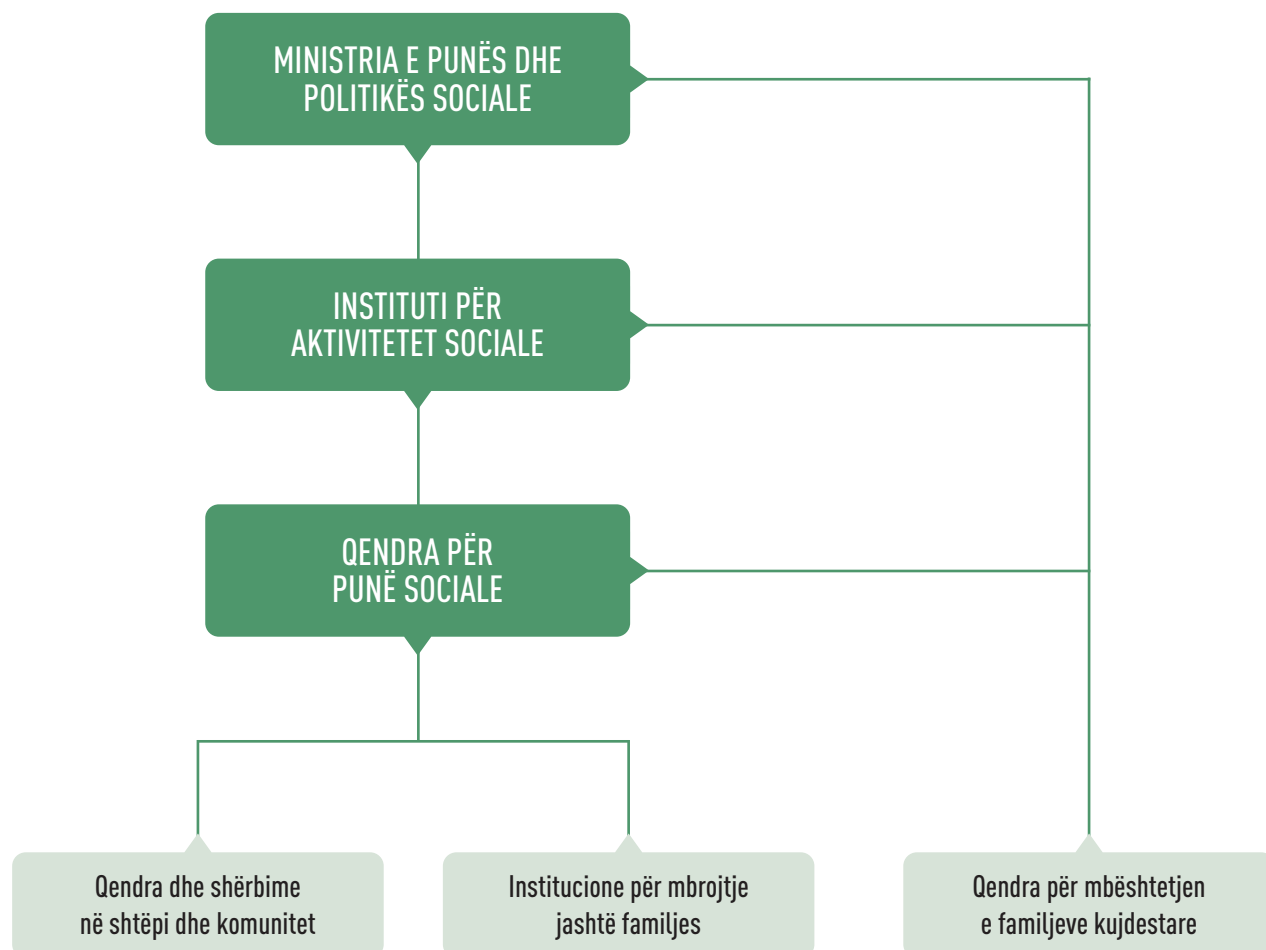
MINISTRIA E PUNËS DHE POLITIKËS SOCIALE

INSTITUTI PËR AKTIVITETET SOCIALE

QENDRA PËR PUNË SOCIALE

Qendra dhe shërbime në shtëpi dhe komunitet

Institucione për mbrojtje jashtë familjes

Qendra për mbështetjen e familjeve kujdestare